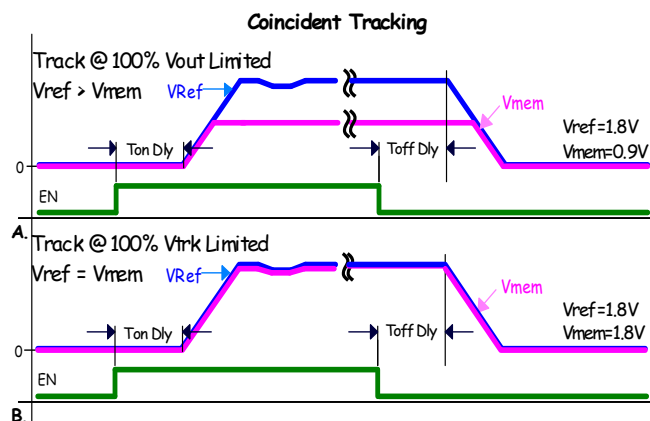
Coincident Tracking

Track @ 100% Vout Limited
Vref > Vmem
VRef
Vmem
Vref=1.8V
Vmem=0.9V
Ton Dly
Toff Dly
0
EN
A.

Track @ 100% Vtrk Limited
Vref = Vmem
VRef
Vmem
Vref=1.8V
Vmem=1.8V
Ton Dly
Toff Dly
0
EN
B.